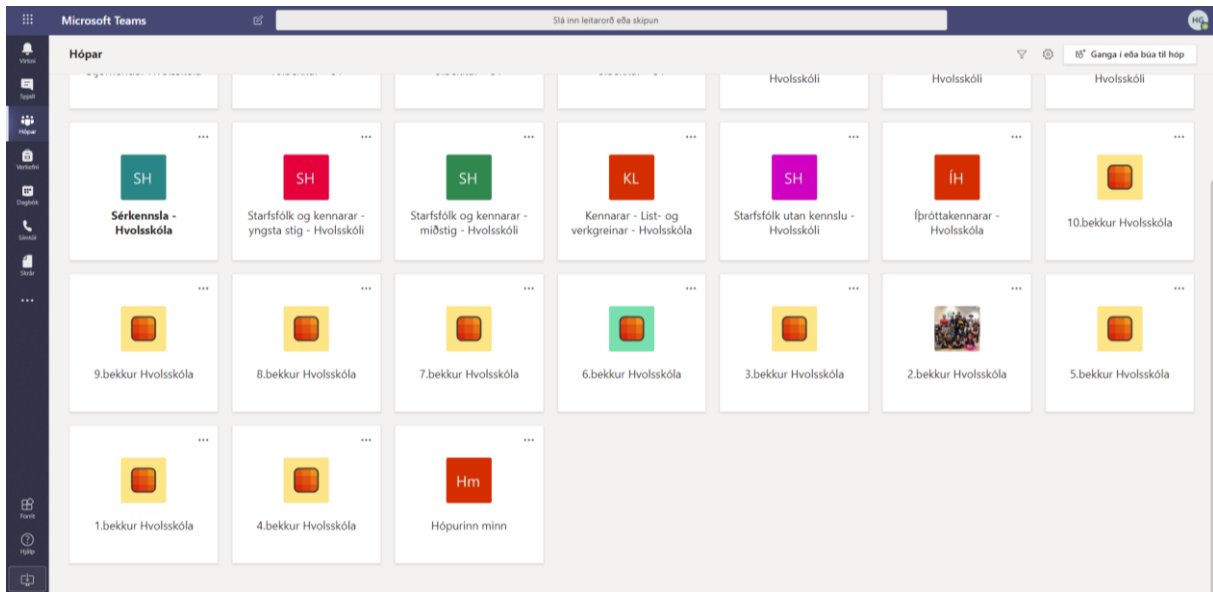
Microsoft Teams

Slá inn leitarorð eða skipun

HG

Virkni

Spjall

Hópar

Verkefni

Dagbók

Símtöl

Skrár

...

Forrit

Hjálp

Hópar

Ganga í eða búa til hóp

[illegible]

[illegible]

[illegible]

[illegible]

Hvolsskóli

Hvolsskóli

Hvolsskóli

...

SH

Sérkennsla - Hvolsskóla

...

SH

Starfsfólk og kennarar - yngsta stig - Hvolsskóli

...

SH

Starfsfólk og kennarar - miðstig - Hvolsskóli

...

KL

Kennarar - List- og verkgreinar - Hvolsskóla

...

SH

Starfsfólk utan kennslu - Hvolsskóli

...

ÍH

Íþróttakennarar - Hvolsskóla

...

10.bekkur Hvolsskóla

...

9.bekkur Hvolsskóla

...

8.bekkur Hvolsskóla

...

7.bekkur Hvolsskóla

...

6.bekkur Hvolsskóla

...

3.bekkur Hvolsskóla

...

2.bekkur Hvolsskóla

...

5.bekkur Hvolsskóla

...

1.bekkur Hvolsskóla

...

4.bekkur Hvolsskóla

...

Hm

Hópurinn minn